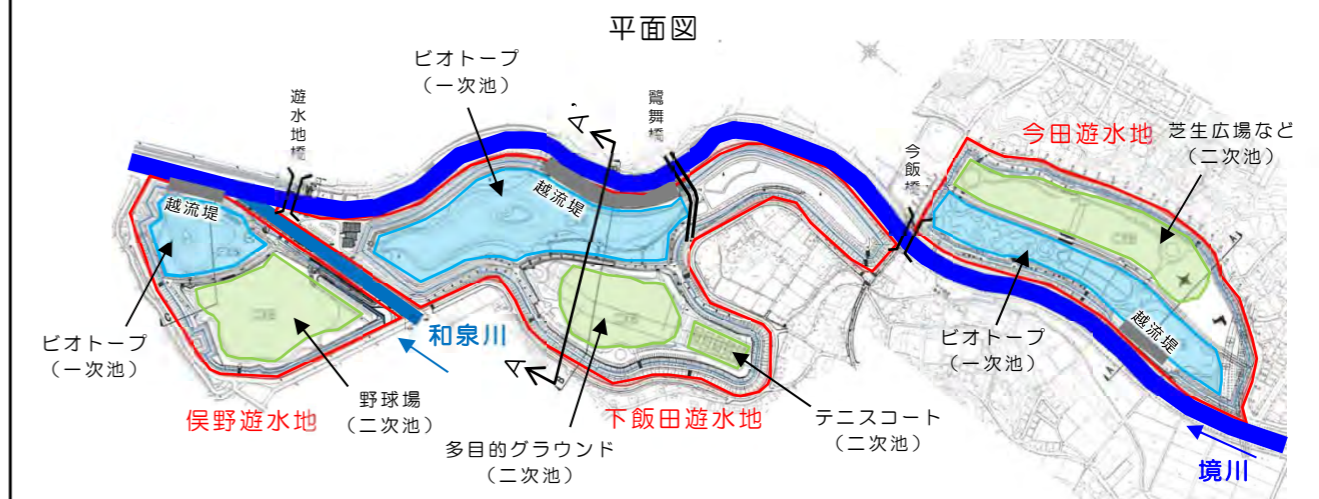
平面図

ビオトープ
（一次池）

遊水地橋

鷺舞橋

今飯橋

今田遊水地

芝生広場など
（二次池）

越流堤

越流堤

越流堤

越流堤

A

A

和泉川

ビオトープ
（一次池）

ビオトープ
（一次池）

野球場
（二次池）

俣野遊水地

多目的グラウンド
（二次池）

下飯田遊水地

テニスコート
（二次池）

境川